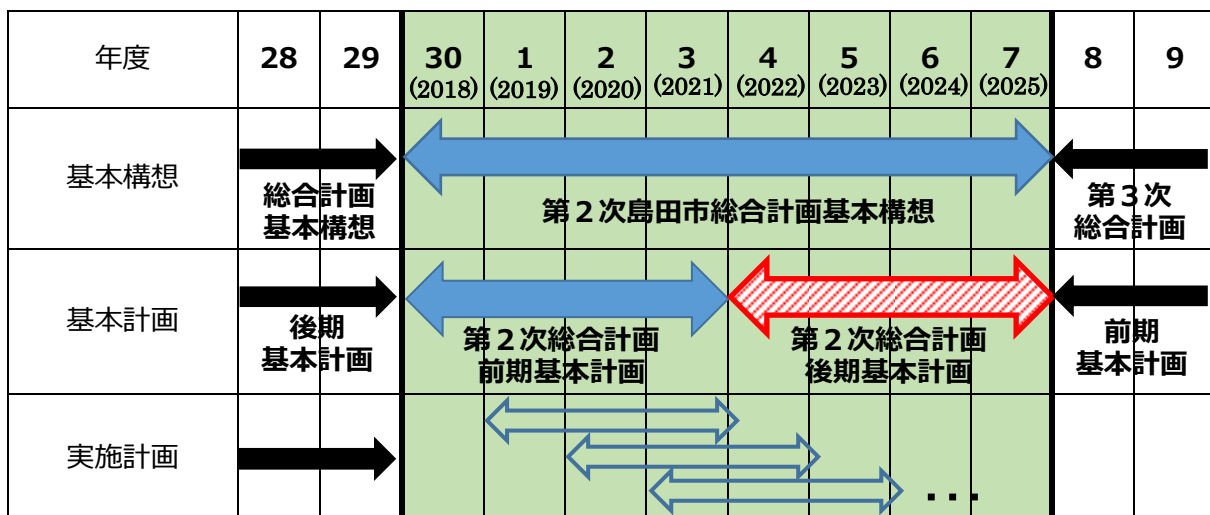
| 年度 | 28 | 29 | 30 (2018) | 1 (2019) | 2 (2020) | 3 (2021) | 4 (2022) | 5 (2023) | 6 (2024) | 7 (2025) | 8 | 9 |
|---|---|---|---|---|---|---|---|---|---|---|---|---|
| 基本構想 | 総合計画 基本構想 | | 第２次島田市総合計画基本構想 | | | | | | | | 第３次 総合計画 | |
| 基本計画 | 後期 基本計画 | | 第２次総合計画 前期基本計画 | | | | 第２次総合計画 後期基本計画 | | | | 前期 基本計画 | |
| 実施計画 | | | | | | | | ・・・ | | | | |